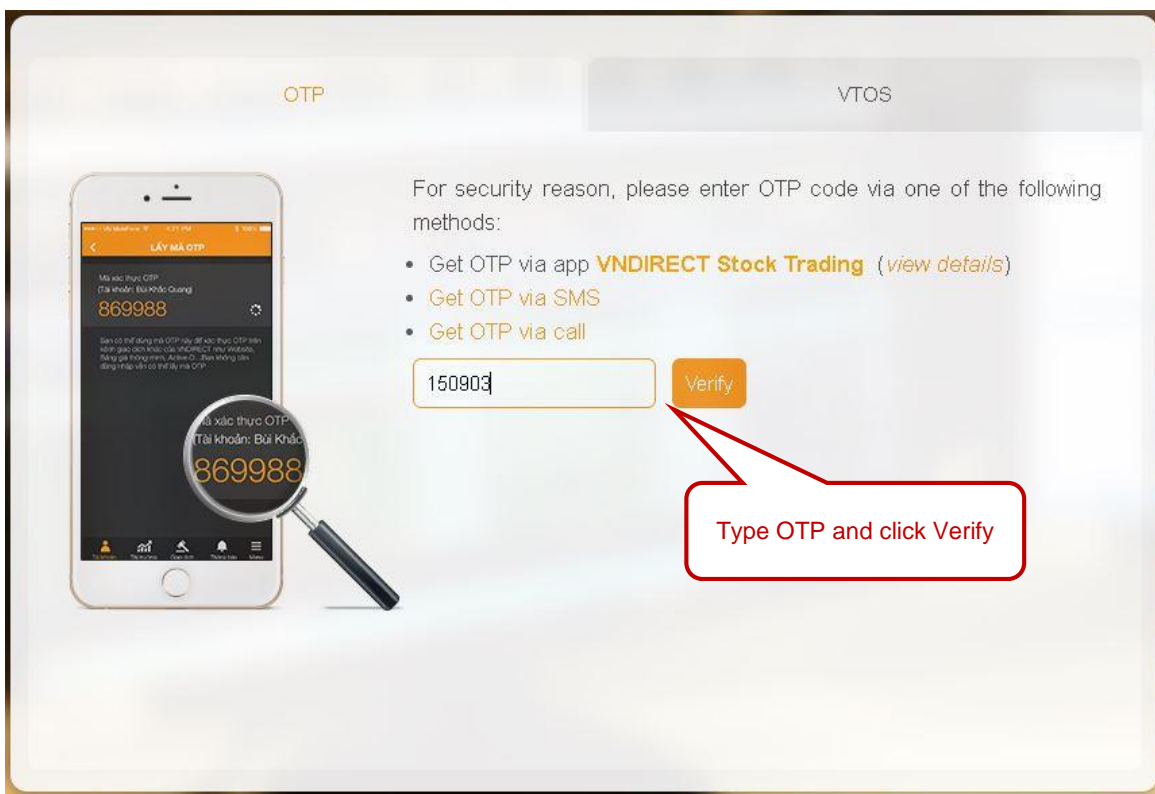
OTP

VTOS

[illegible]

LẤY MÃ OTP

Mã xác thực OTP
(Tài khoản: Bùi Khắc Quang)
869988

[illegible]

Mã xác thực OTP
(Tài khoản: Bùi Khắc
869988

For security reason, please enter OTP code via one of the following methods:

- Get OTP via app **VNDIRECT Stock Trading** (*view details*)
- Get OTP via SMS
- Get OTP via call

150903

Verify

Type OTP and click Verify